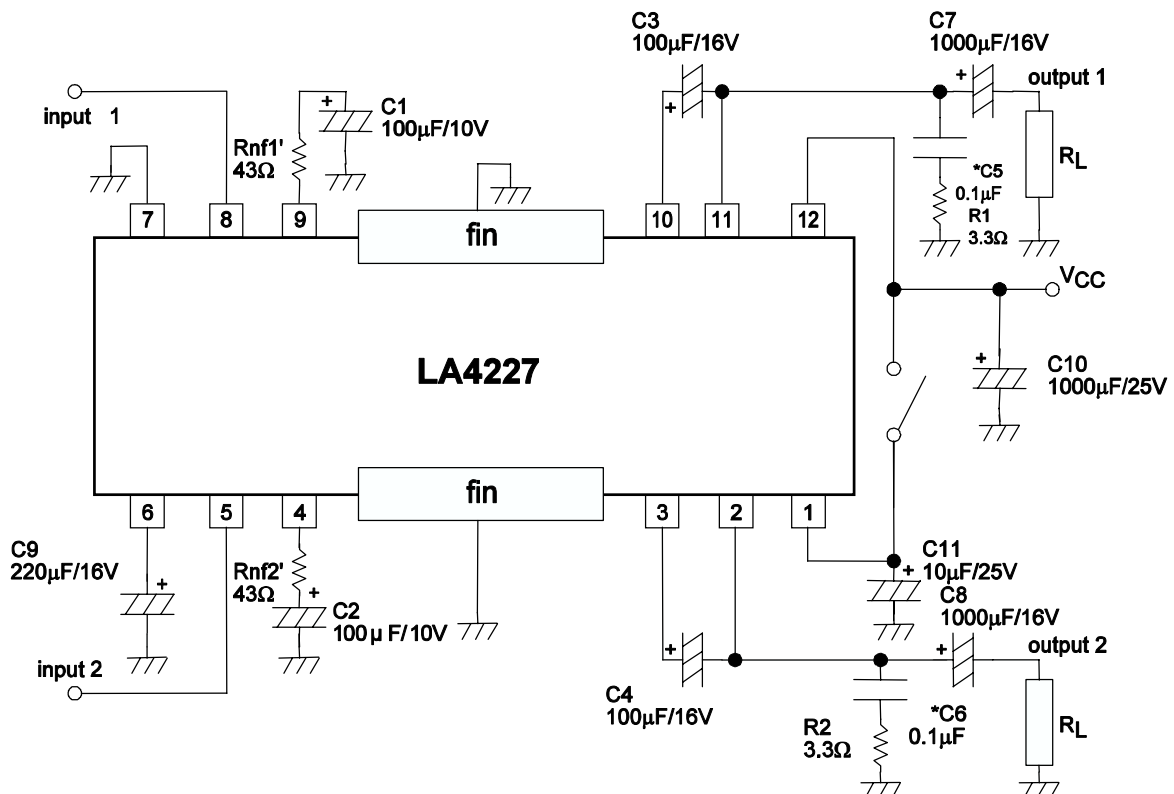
C3
100µF/16V

C7
1000µF/16V

output 1

input 1

C1
100µF/10V

Rnf1'
43Ω

$R_L$

*C5
0.1µF
R1
3.3Ω

7

8

9

fin

10

11

12

$V_{CC}$

LA4227

C10
1000µF/25V

fin

6

5

4

3

2

1

C9
220µF/16V

Rnf2'
43Ω

C2
100µ F/10V

C11
10µF/25V

C8
1000µF/16V

input 2

output 2

C4
100µF/16V

R2
3.3Ω

*C6
0.1µF

$R_L$